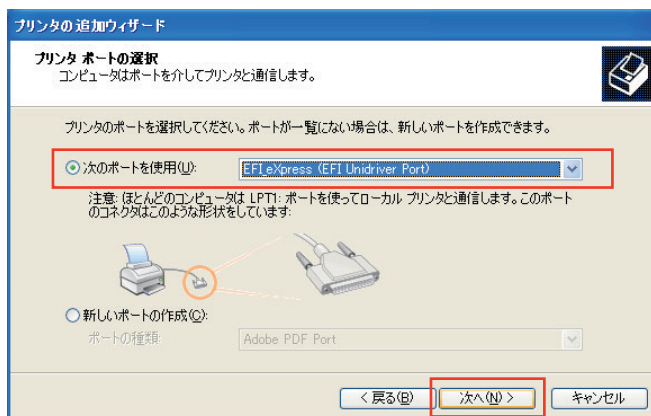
プリンタの追加ウィザード

プリンタ ポートの選択
コンピュータはポートを介してプリンタと通信します。

プリンタのポートを選択してください。ポートが一覧にない場合は、新しいポートを作成できます。

次のポートを使用(U): EFI_eXpress (EFI Unidriver Port)

注意: ほとんどのコンピュータは LPT1: ポートを使ってローカル プリンタと通信します。このポートのコネクタはこのような形状をしています:

新しいポートの作成(C):
ポートの種類: Adobe PDF Port

< 戻る(B) 次へ(N) > キャンセル